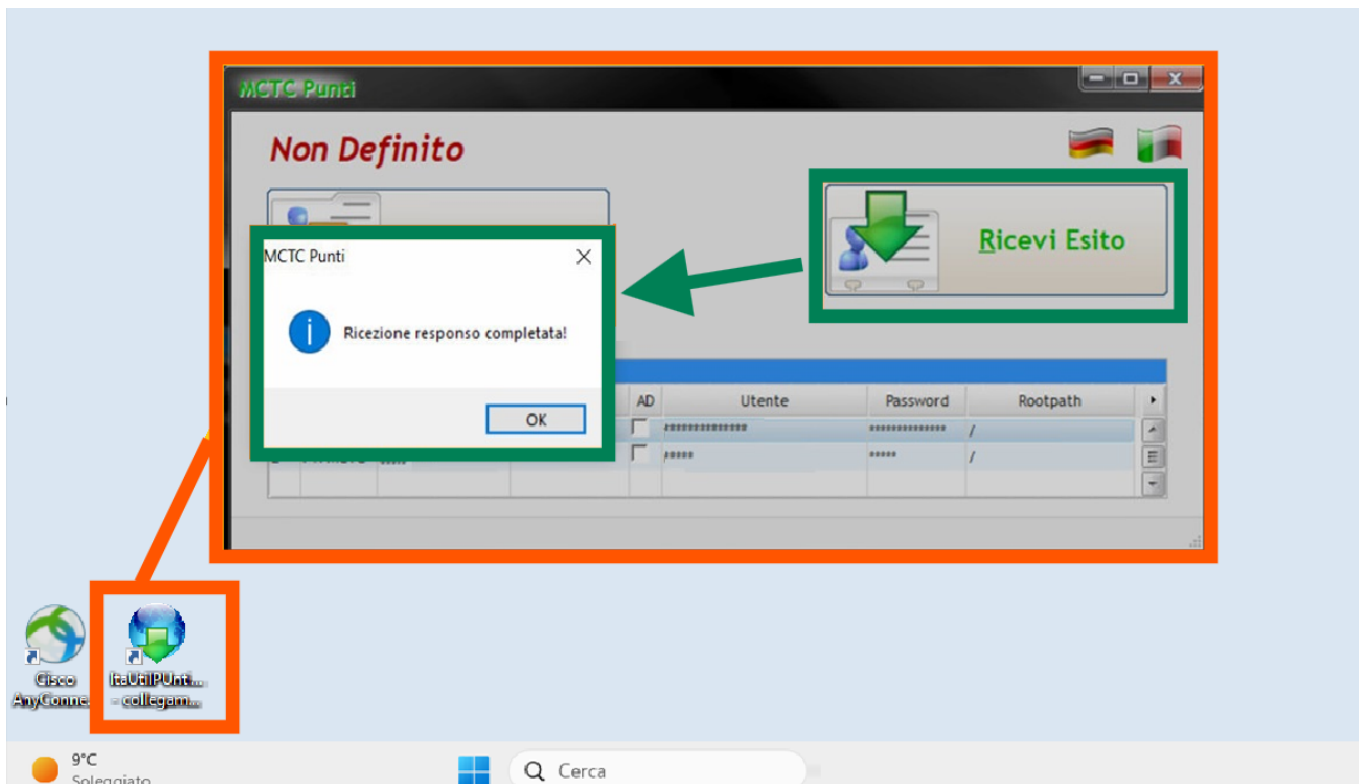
MCTC Punti

Non Definito

Ricevi Esito

MCTC Punti

Ricezione responso completata!

OK

| AD | Utente | Password | Rootpath |
|---|---|---|---|
| | ************** | ************** | / |
| | ***** | ***** | / |

Cisco AnyConne...

ItaUtilPUnt... - collegam...

9°C
Soleggiato

Cerca